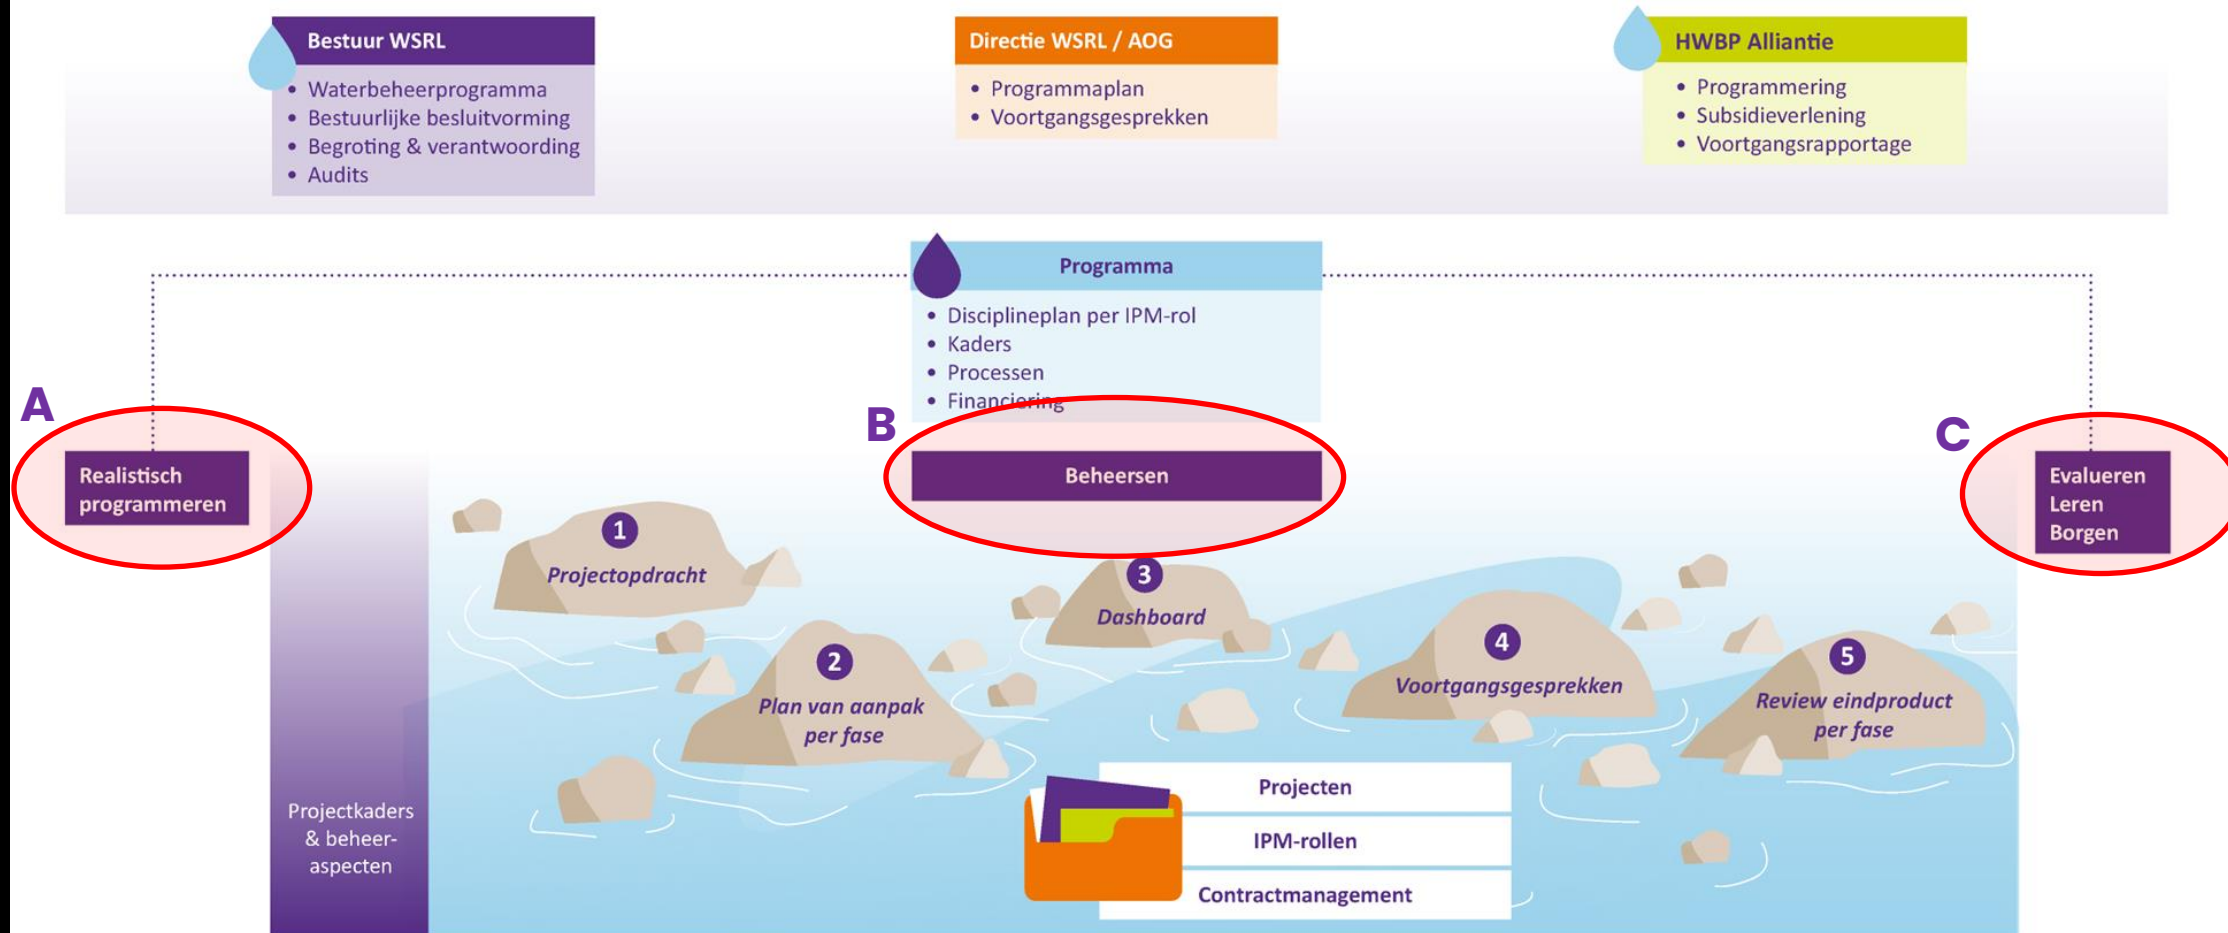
Bestuur WSRL
• Waterbeheerprogramma
• Bestuurlijke besluitvorming
• Begroting & verantwoording
• Audits

Directie WSRL / AOG
• Programmaplan
• Voortgangsgesprekken

HWBP Alliantie
• Programmering
• Subsidieverlening
• Voortgangsrapportage

Programma
• Disciplineplan per IPM-rol
• Kaders
• Processen
• Financiering

A
Realistisch programmeren

B
Beheersen

C
Evalueren
Leren
Borgen

1 Projectopdracht
2 Plan van aanpak per fase
3 Dashboard
4 Voortgangsgesprekken
5 Review eindproduct per fase

Projectkaders & beheer-aspecten

Projecten
IPM-rollen
Contractmanagement